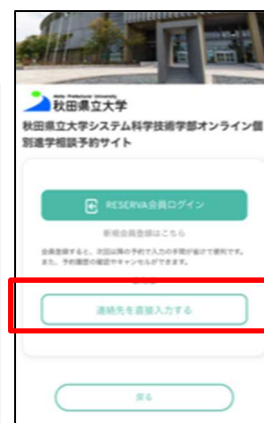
Akita Prefectural University
秋田県立大学

秋田県立大学システム科学技術学部オンライン個別進学相談予約サイト

RESERVA会員ログイン

新規会員登録はこちら

会員登録すると、次回以降の予約で入力の手間が省けて便利です。また、予約履歴の確認やキャンセルができます。

または

連絡先を直接入力する

戻る